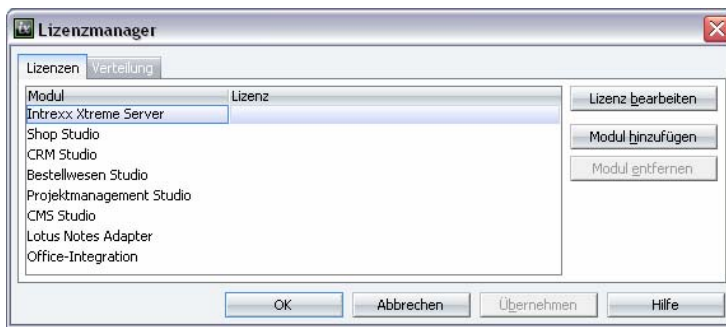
Lizenzmanager

Lizenzen Verteilung

| Modul | Lizenz |
|---|---|
| Intrexx Xtreme Server | |
| Shop Studio | |
| CRM Studio | |
| Bestellwesen Studio | |
| Projektmanagement Studio | |
| CMS Studio | |
| Lotus Notes Adapter | |
| Office-Integration | |

Lizenz bearbeiten

Modul hinzufügen

Modul entfernen

OK Abbrechen Übernehmen Hilfe